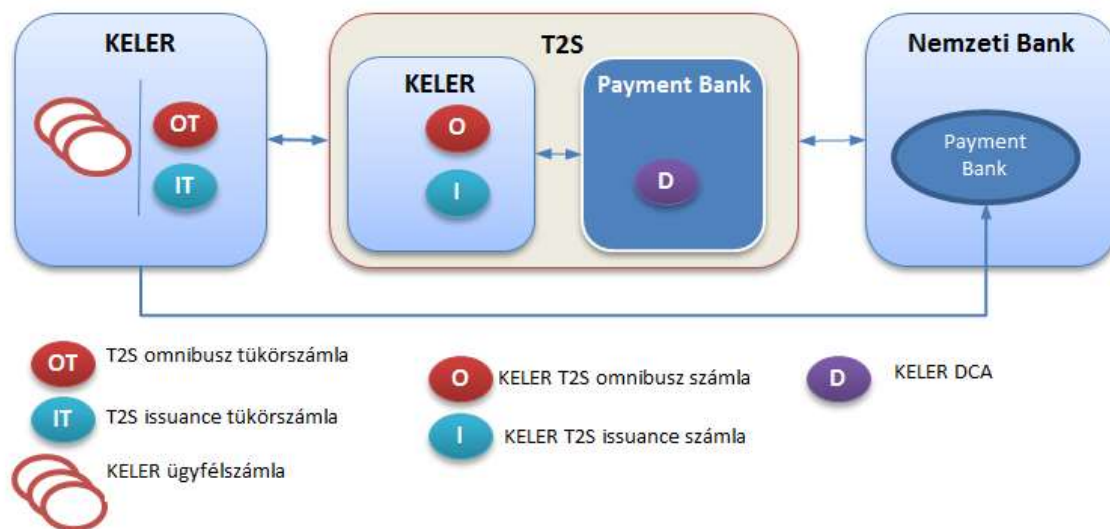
KELER

OT

IT

T2S

KELER

O

I

Payment Bank

D

Nemzeti Bank

Payment Bank

OT T2S omnibusz tükörszámla

IT T2S issuance tükörszámla

KELER ügyfélszámla

O KELER T2S omnibusz számla

I KELER T2S issuance számla

D KELER DCA